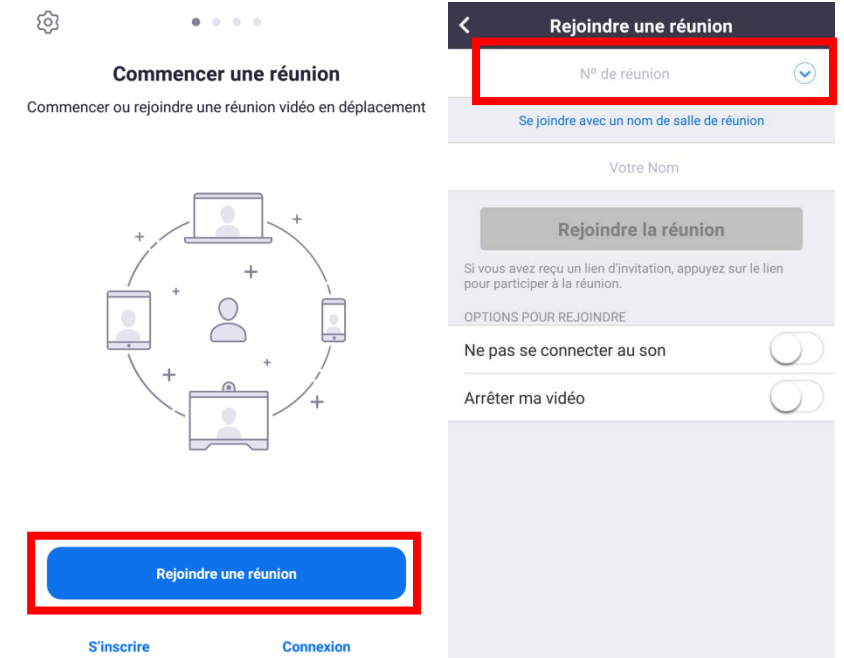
Commencer une réunion

Commencer ou rejoindre une réunion vidéo en déplacement

Rejoindre une réunion

S'inscrire

Connexion

Rejoindre une réunion

N° de réunion

Se joindre avec un nom de salle de réunion

Votre Nom

Rejoindre la réunion

Si vous avez reçu un lien d'invitation, appuyez sur le lien pour participer à la réunion.

OPTIONS POUR REJOINDRE

Ne pas se connecter au son

Arrêter ma vidéo